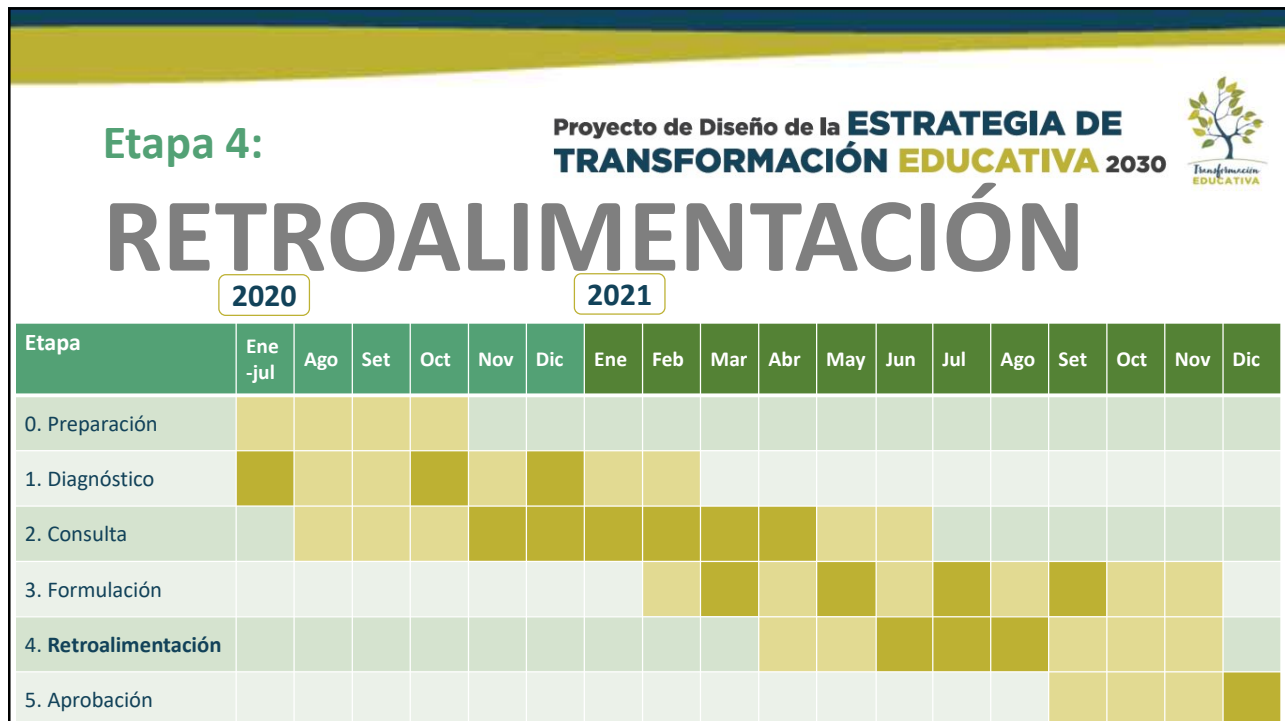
Etapa 4:

Proyecto de Diseño de la ESTRATEGIA DE TRANSFORMACIÓN EDUCATIVA 2030

Transformación EDUCATIVA

RETROALIMENTACIÓN

2020

2021

| Etapa | Ene -jul | Ago | Set | Oct | Nov | Dic | Ene | Feb | Mar | Abr | May | Jun | Jul | Ago | Set | Oct | Nov | Dic |
|---|---|---|---|---|---|---|---|---|---|---|---|---|---|---|---|---|---|---|
| 0. Preparación | | | | | | | | | | | | | | | | | | |
| 1. Diagnóstico | | | | | | | | | | | | | | | | | | |
| 2. Consulta | | | | | | | | | | | | | | | | | | |
| 3. Formulación | | | | | | | | | | | | | | | | | | |
| 4. **Retroalimentación** | | | | | | | | | | | | | | | | | | |
| 5. Aprobación | | | | | | | | | | | | | | | | | | |